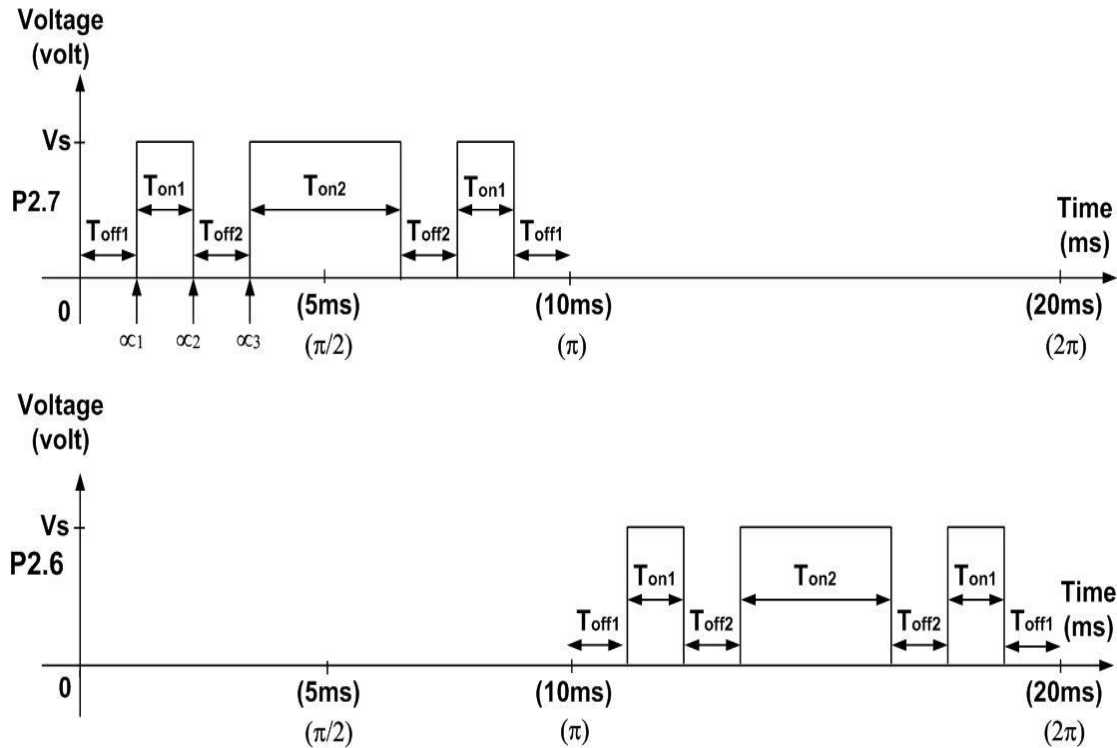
Voltage (volt)

Vs

P2.7

$T_{off1}$ $T_{on1}$ $T_{off2}$ $T_{on2}$ $T_{off2}$ $T_{on1}$ $T_{off1}$

Time (ms)

0

$\alpha_1$ $\alpha_2$ $\alpha_3$

(5ms) $(\pi/2)$

(10ms) $(\pi)$

(20ms) $(2\pi)$

Voltage (volt)

Vs

P2.6

$T_{off1}$ $T_{on1}$ $T_{off2}$ $T_{on2}$ $T_{off2}$ $T_{on1}$ $T_{off1}$

Time (ms)

0

(5ms) $(\pi/2)$

(10ms) $(\pi)$

(20ms) $(2\pi)$